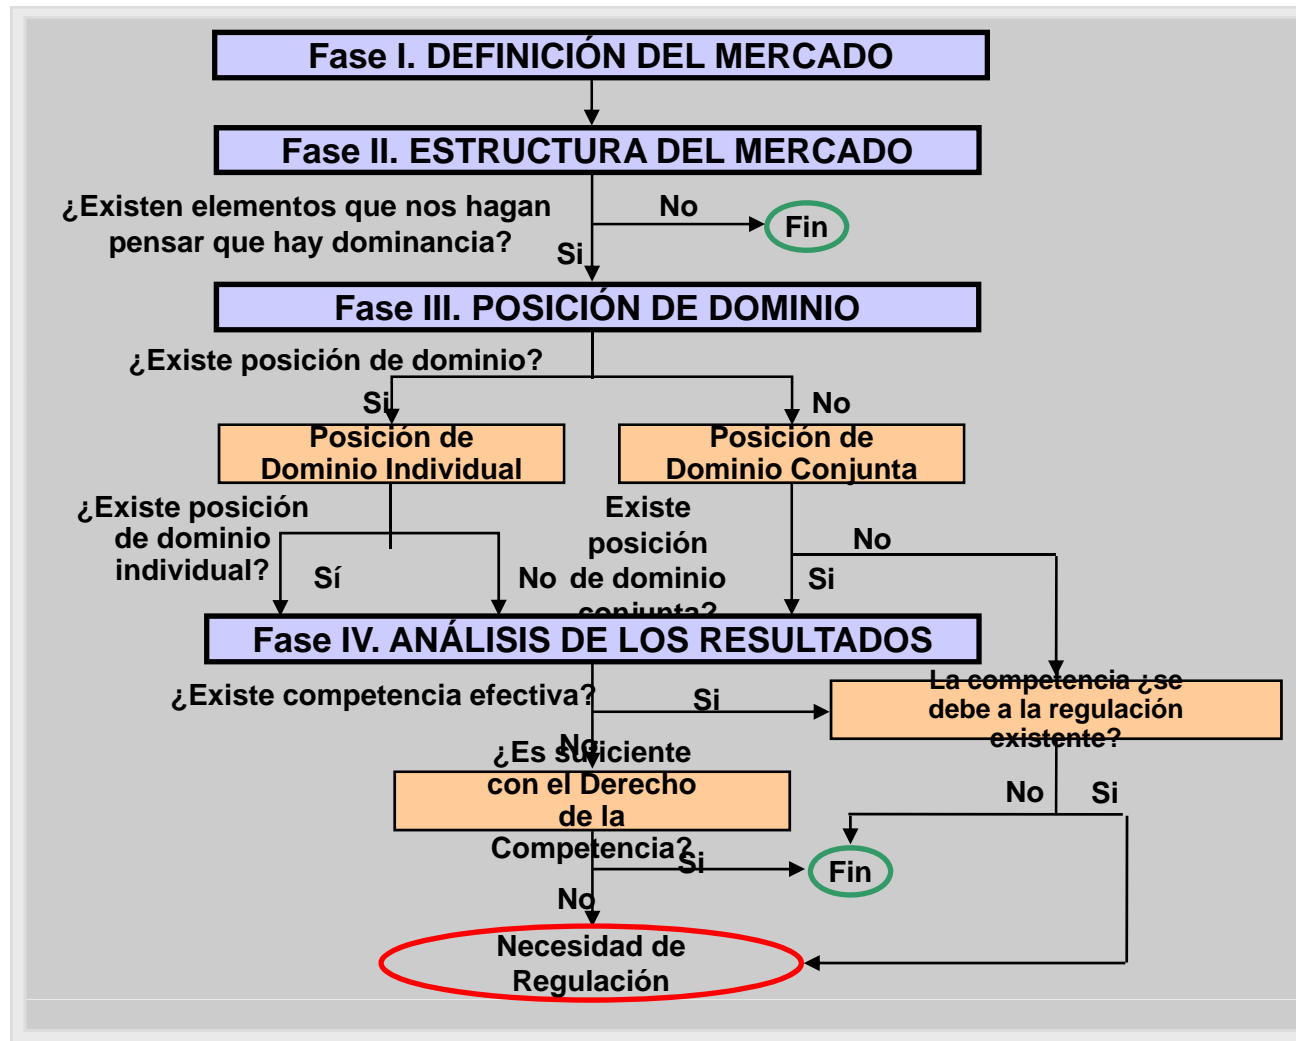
Fase I. DEFINICIÓN DEL MERCADO

Fase II. ESTRUCTURA DEL MERCADO

¿Existen elementos que nos hagan pensar que hay dominancia?

No

Fin

Si

Fase III. POSICIÓN DE DOMINIO

¿Existe posición de dominio?

Si

No

Posición de Dominio Individual

Posición de Dominio Conjunta

¿Existe posición de dominio individual?

Sí

No

Existe posición de dominio conjunta?

No

Si

Fase IV. ANÁLISIS DE LOS RESULTADOS

¿Existe competencia efectiva?

Si

La competencia ¿se debe a la regulación existente?

No

¿Es suficiente con el Derecho de la Competencia?

No

Si

Si

Fin

No

Necesidad de Regulación